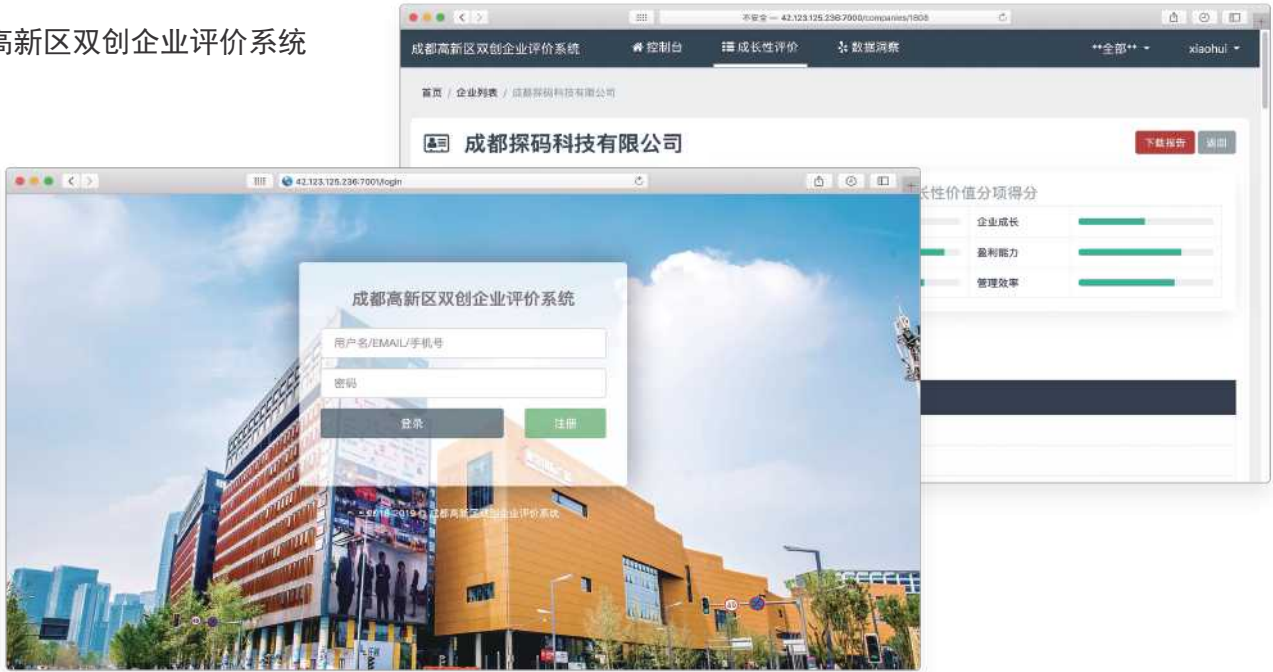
高新区双创企业评价系统

不安全 — 42.123.125.236:7000/companies/1608

成都高新区双创企业评价系统
控制台
成长性评价
数据洞察
**全部**
xiaohui

首页 / 企业列表 / 成都探码科技有限公司

成都探码科技有限公司

下载报告
返回

长性价值分项得分
企业成长
盈利能力
管理效率

42.123.125.236:7001/login

成都高新区双创企业评价系统
用户名/EMAIL/手机号
密码
登录
注册

© 2018-2019 © 成都高新区双创企业评价系统